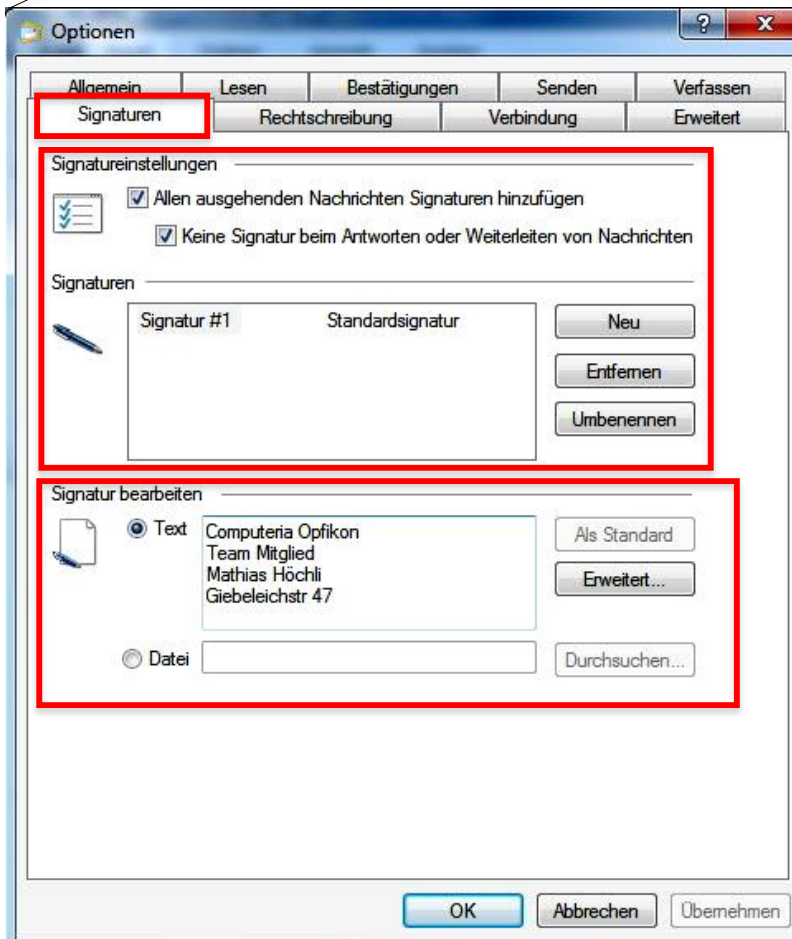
Optionen

?
X

Allgemein | Lesen | Bestätigungen | Senden | Verfassen
Signaturen | Rechtschreibung | Verbindung | Erweitert

Signatureinstellungen

Allen ausgehenden Nachrichten Signaturen hinzufügen

Keine Signatur beim Antworten oder Weiterleiten von Nachrichten

Signaturen

Signatur #1    Standardsignatur

Neu

Entfernen

Umbenennen

Signatur bearbeiten

Text

Computeria Opfikon
Team Mitglied
Mathias Höchli
Giebeleichstr 47

Als Standard

Erweitert...

Datei

Durchsuchen...

OK

Abbrechen

Übernehmen